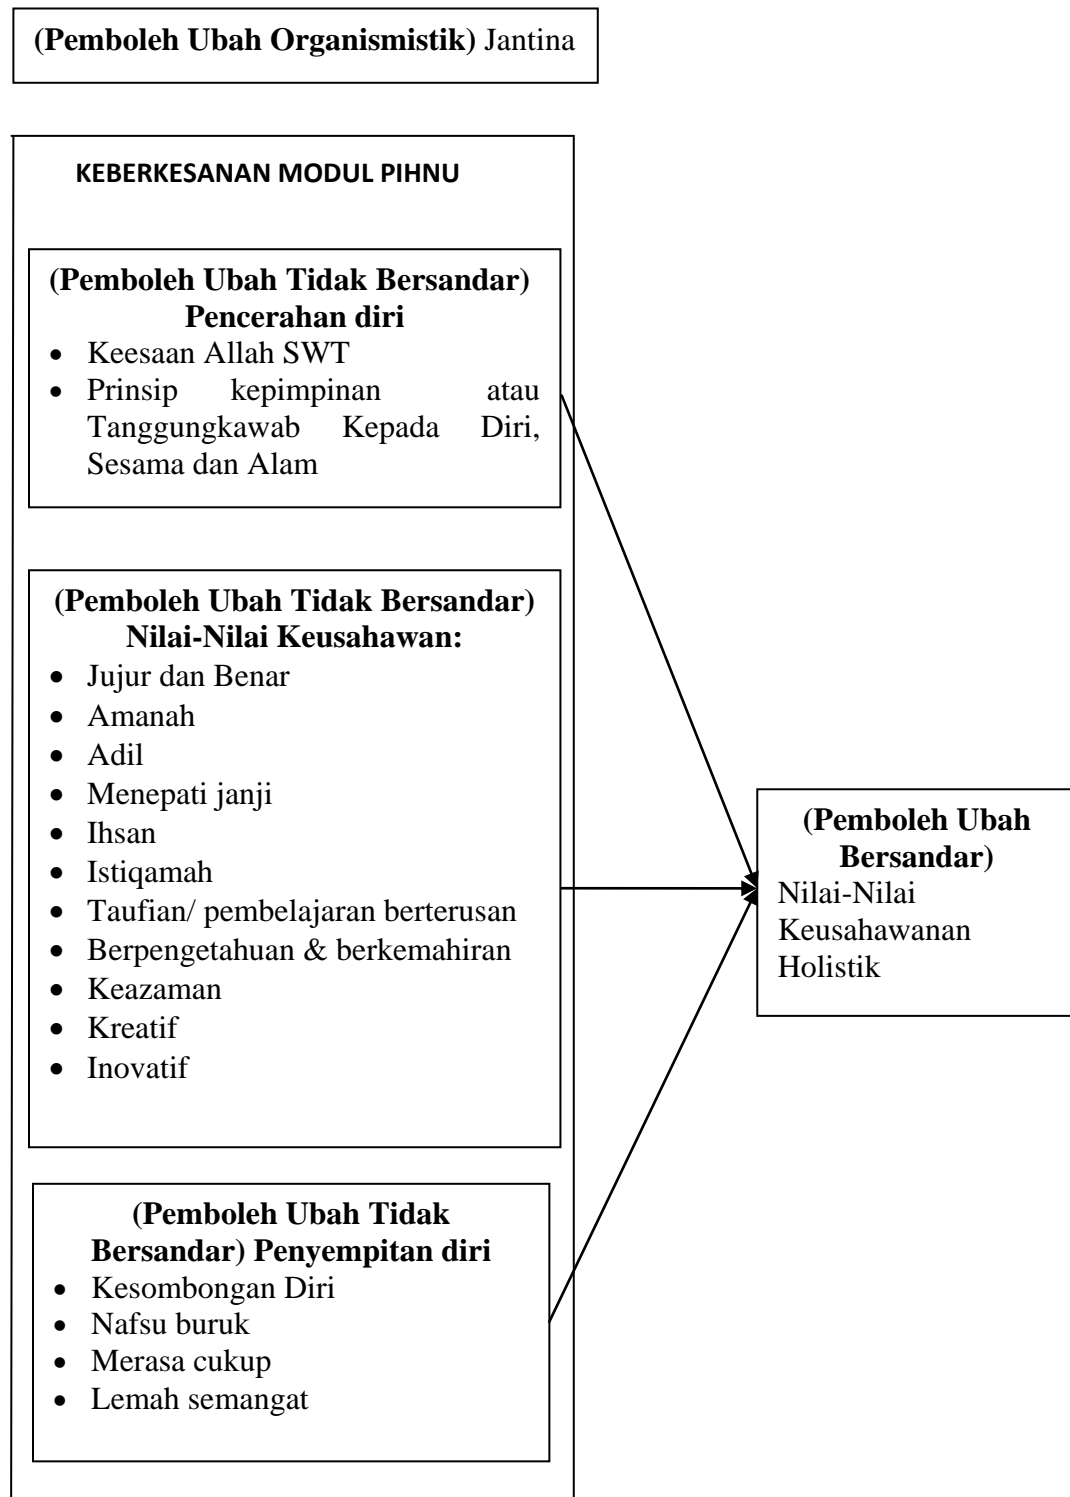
(Pemboleh Ubah Organismistik) Jantina

KEBERKESANAN MODUL PIHNU

(Pemboleh Ubah Tidak Bersandar) Pencerahan diri
- Keesaan Allah SWT
- Prinsip kepimpinan atau Tanggungkawab Kepada Diri, Sesama dan Alam

(Pemboleh Ubah Tidak Bersandar) Nilai-Nilai Keusahawan:
- Jujur dan Benar
- Amanah
- Adil
- Menepati janji
- Ihsan
- Istiqamah
- Taufian/ pembelajaran berterusan
- Berpengetahuan & berkemahiran
- Keazaman
- Kreatif
- Inovatif

(Pemboleh Ubah Tidak Bersandar) Penyempitan diri
- Kesombongan Diri
- Nafsu buruk
- Merasa cukup
- Lemah semangat

(Pemboleh Ubah Bersandar)
Nilai-Nilai Keusahawanan Holistik